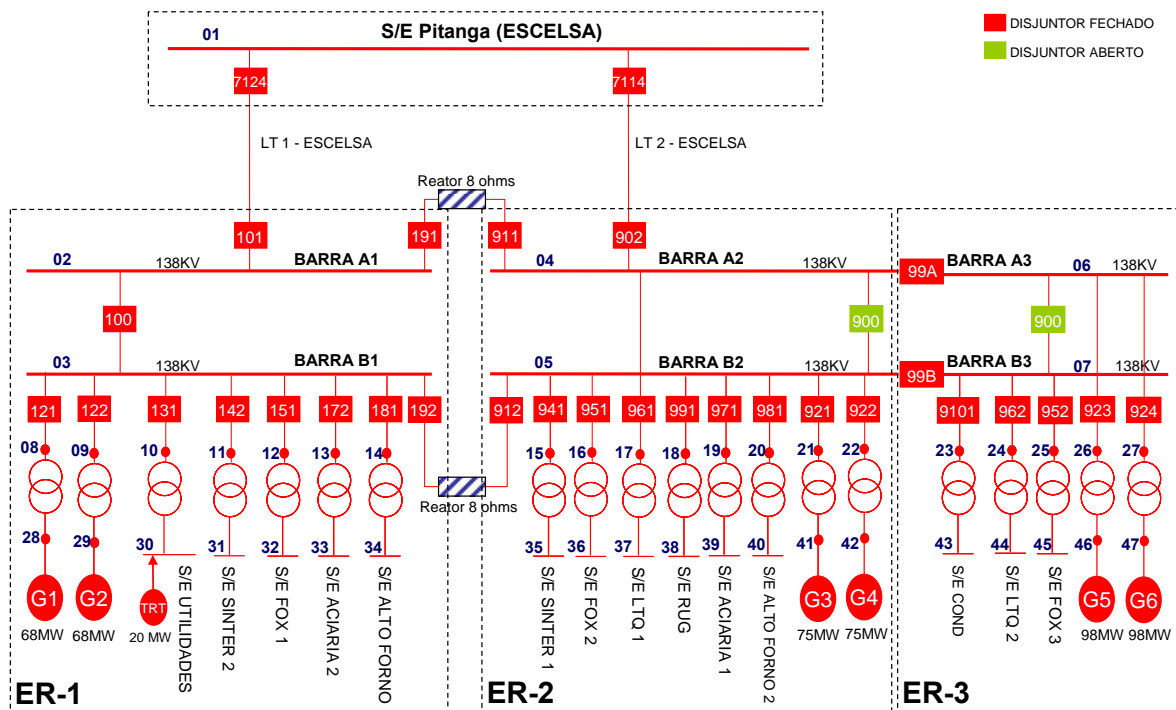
DISJUNTOR FECHADO
DISJUNTOR ABERTO

01
S/E Pitanga (ESCELSA)
7124
7114
LT 1 - ESCELSA
LT 2 - ESCELSA
Reator 8 ohms
101
191
911
902
02
138KV
BARRA A1
04
BARRA A2
138KV
99A
BARRA A3
06
138KV
100
900
900
03
138KV
BARRA B1
05
BARRA B2
138KV
99B
BARRA B3
07
138KV
121
122
131
142
151
172
181
192
912
941
951
961
991
971
981
921
922
9101
962
952
923
924
08
09
10
11
12
13
14
15
16
17
18
19
20
21
22
23
24
25
26
27
Reator 8 ohms
28
29
30
31
32
33
34
35
36
37
38
39
40
41
42
43
44
45
46
47
G1
68MW
G2
68MW
TRT
20 MW
S/E UTILIDADES
S/E SINTER 2
S/E FOX 1
S/E ACIARIA 2
S/E ALTO FORNO
S/E SINTER 1
S/E FOX 2
S/E LTQ 1
S/E RUG
S/E ACIARIA 1
S/E ALTO FORNO 2
G3
75MW
G4
75MW
S/E COND
S/E LTQ 2
S/E FOX 3
G5
98MW
G6
98MW
ER-1
ER-2
ER-3